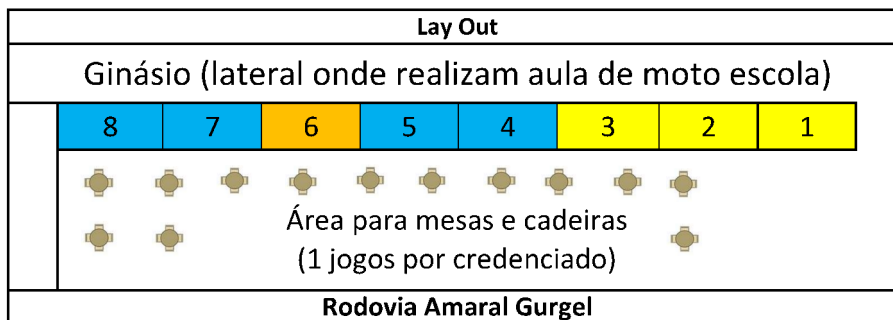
Lay Out

Ginásio (lateral onde realizam aula de moto escola)

| 8 | 7 | 6 | 5 | 4 | 3 | 2 | 1 |
|---|---|---|---|---|---|---|---|

Área para mesas e cadeiras
(1 jogos por credenciado)

Rodovia Amaral Gurgel